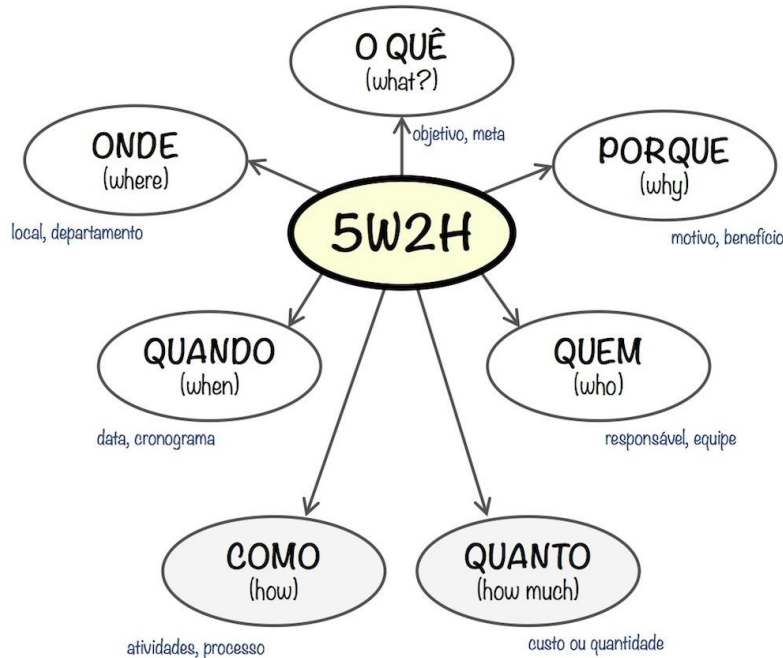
O QUÊ
(what?)
objetivo, meta

ONDE
(where)
local, departamento

5W2H

PORQUE
(why)
motivo, benefício

QUANDO
(when)
data, cronograma

QUEM
(who)
responsável, equipe

COMO
(how)
atividades, processo

QUANTO
(how much)
custo ou quantidade